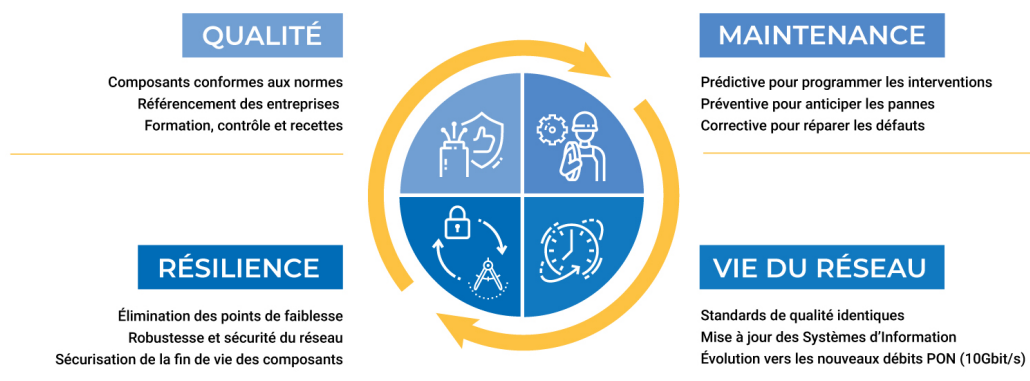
QUALITÉ

Composants conformes aux normes
Référencement des entreprises
Formation, contrôle et recettes

MAINTENANCE

Prédictive pour programmer les interventions
Préventive pour anticiper les pannes
Corrective pour réparer les défauts

RÉSILIENCE

Élimination des points de faiblesse
Robustesse et sécurité du réseau
Sécurisation de la fin de vie des composants

VIE DU RÉSEAU

Standards de qualité identiques
Mise à jour des Systèmes d'Information
Évolution vers les nouveaux débits PON (10Gbit/s)